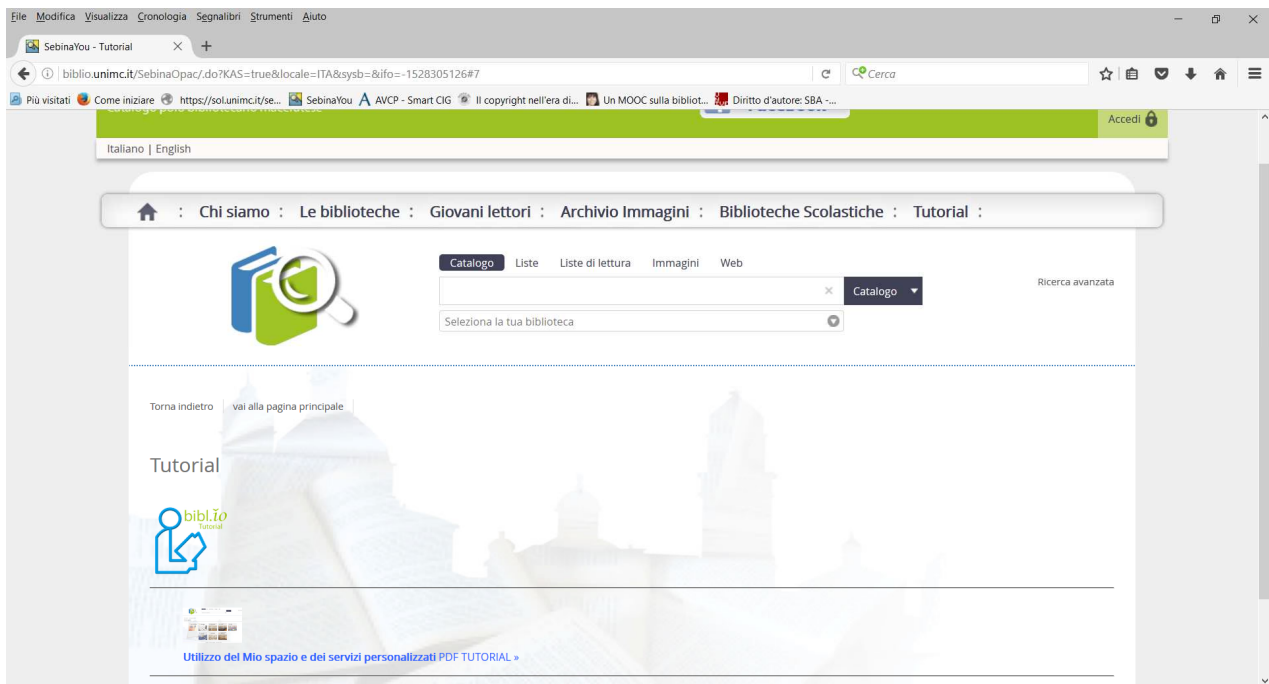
File Modifica Visualizza Cronologia Segnalibri Strumenti Aiuto

SebinaYou - Tutorial

biblio.unimc.it/SebinaOpac/.do?KAS=true&locale=ITA&sysb=&ifo=-1528305126#7

Cerca

Più visitati  Come iniziare  https://sol.unimc.it/se...  SebinaYou  AVCP - Smart CIG  Il copyright nell'era di...  Un MOOC sulla bibliot...  Diritto d'autore: SBA -...

Accedi

Italiano | English

Chi siamo : Le biblioteche : Giovani lettori : Archivio Immagini : Biblioteche Scolastiche : Tutorial :

Catalogo  Liste  Liste di lettura  Immagini  Web

Catalogo

Ricerca avanzata

Seleziona la tua biblioteca

Torna indietro  vai alla pagina principale

Tutorial

bibl.io
Tutorial

Utilizzo del Mio spazio e dei servizi personalizzati PDF TUTORIAL »